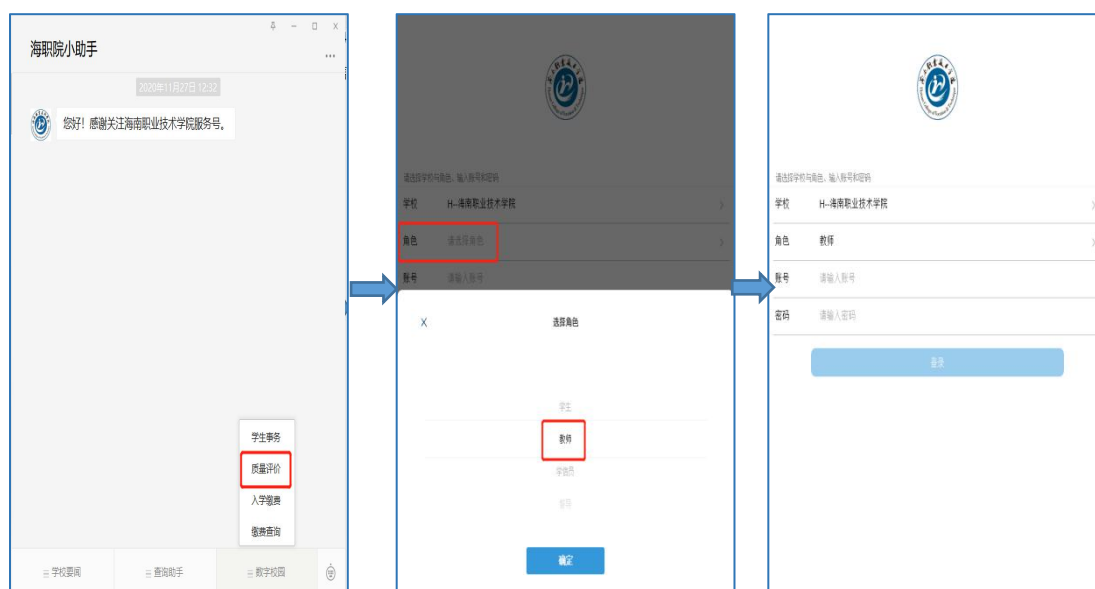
海职院小助手

2020年11月27日 12:22

您好！感谢关注海南职业技术学院服务号。

学生事务
质量评价
入学缴费
缴费查询

学校要闻　查询助手　数字校园

请选择学校与角色，输入账号和密码
学校　H--海南职业技术学院
角色　请选择角色
账号　请输入账号

X　选择角色

学生
教师
家长
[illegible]

确定

请选择学校与角色，输入账号和密码
学校　H--海南职业技术学院
角色　教师
账号　请输入账号
密码　请输入密码

登录